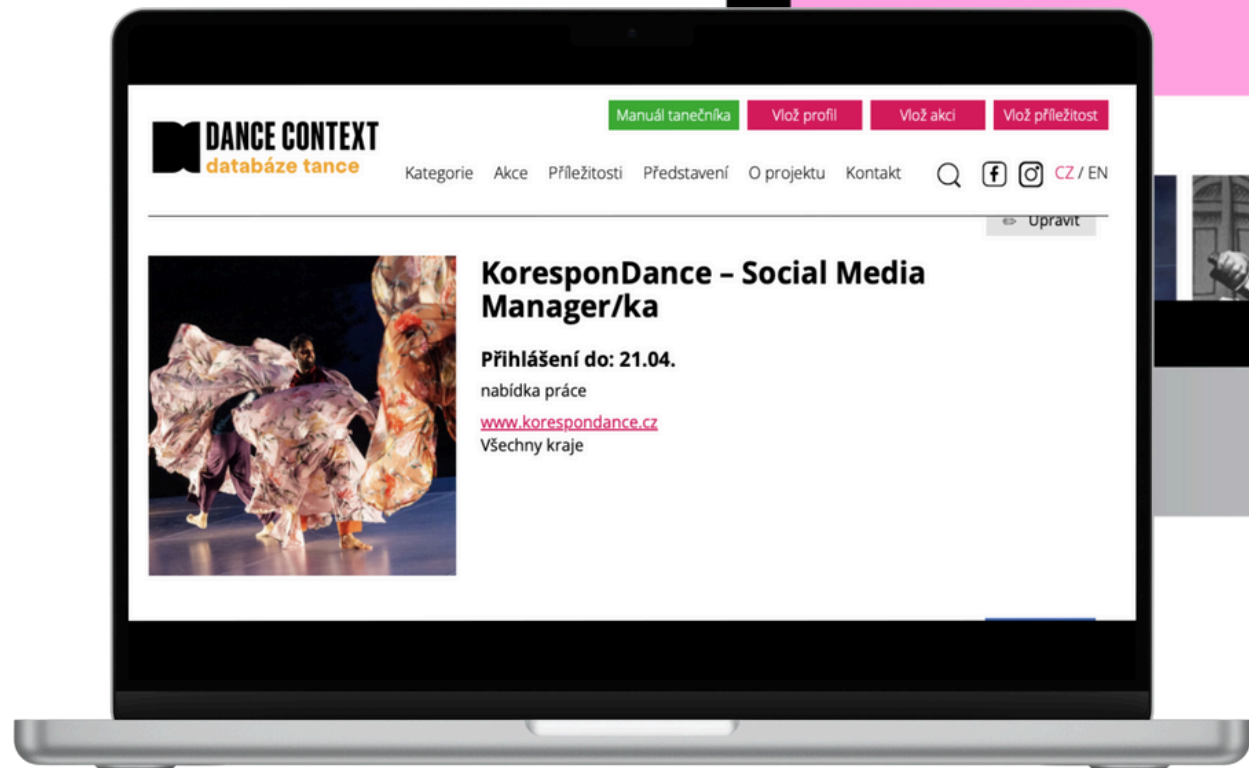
DANCE CONTEXT
databáze tance

Manuál tanečníka Vlož profil Vlož akci Vlož příležitost

Kategorie Akce Příležitosti Představení O projektu Kontakt CZ / EN

Upravit

KoresponDance – Social Media Manager/ka

Přihlášení do: 21.04.

nabídka práce

www.korespondance.cz
Všechny kraje